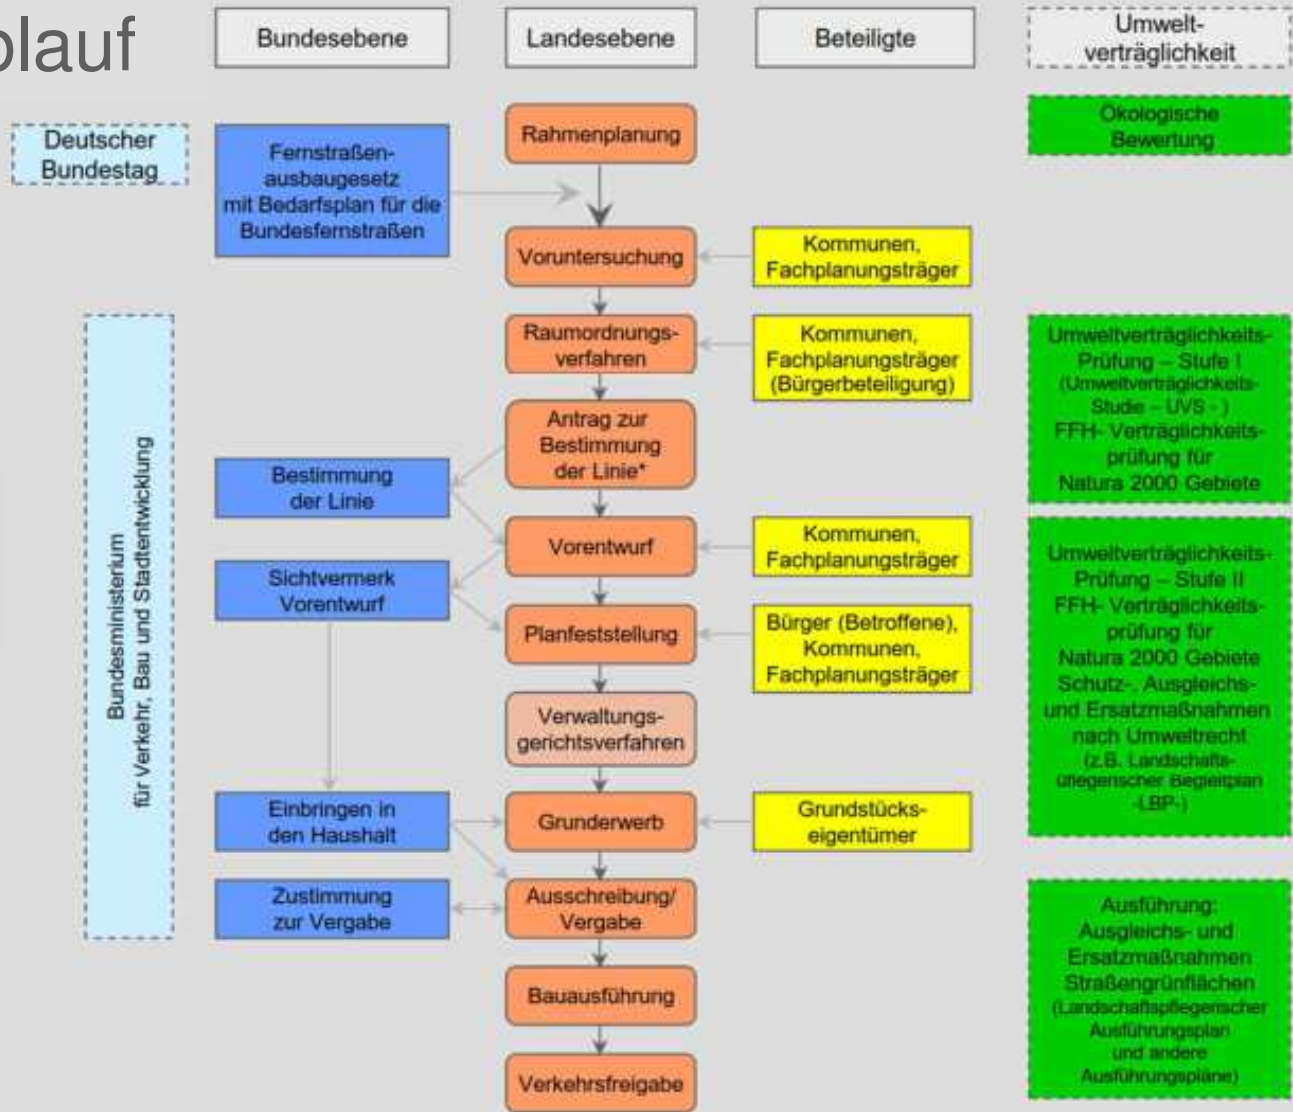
blauf

Bundesebene

Landesebene

Beteiligte

Umweltverträglichkeit

Deutscher Bundestag

Fernstraßenausbaugesetz mit Bedarfsplan für die Bundesfernstraßen

Rahmenplanung

Ökologische Bewertung

Voruntersuchung

Kommunen, Fachplanungsträger

Bundesministerium für Verkehr, Bau und Stadtentwicklung

Raumordnungsverfahren

Kommunen, Fachplanungsträger (Bürgerbeteiligung)

Umweltverträglichkeits-Prüfung – Stufe I (Umweltverträglichkeits-Studie – UVS - ) FFH- Verträglichkeitsprüfung für Natura 2000 Gebiete

Antrag zur Bestimmung der Linie*

Bestimmung der Linie

Vorentwurf

Kommunen, Fachplanungsträger

Umweltverträglichkeits-Prüfung – Stufe II FFH- Verträglichkeitsprüfung für Natura 2000 Gebiete Schutz-, Ausgleichs- und Ersatzmaßnahmen nach Umweltrecht (z.B. Landschaftspflegerischer Begleitplan -LBP-)

Sichtvermerk Vorentwurf

Planfeststellung

Bürger (Betroffene), Kommunen, Fachplanungsträger

Verwaltungsgerichtsverfahren

Einbringen in den Haushalt

Grunderwerb

Grundstückseigentümer

Zustimmung zur Vergabe

Ausschreibung/ Vergabe

Ausführung: Ausgleichs- und Ersatzmaßnahmen Straßengrünflächen (Landschaftspflegerischer Ausführungsplan und andere Ausführungspläne)

Bauausführung

Verkehrsfreigabe